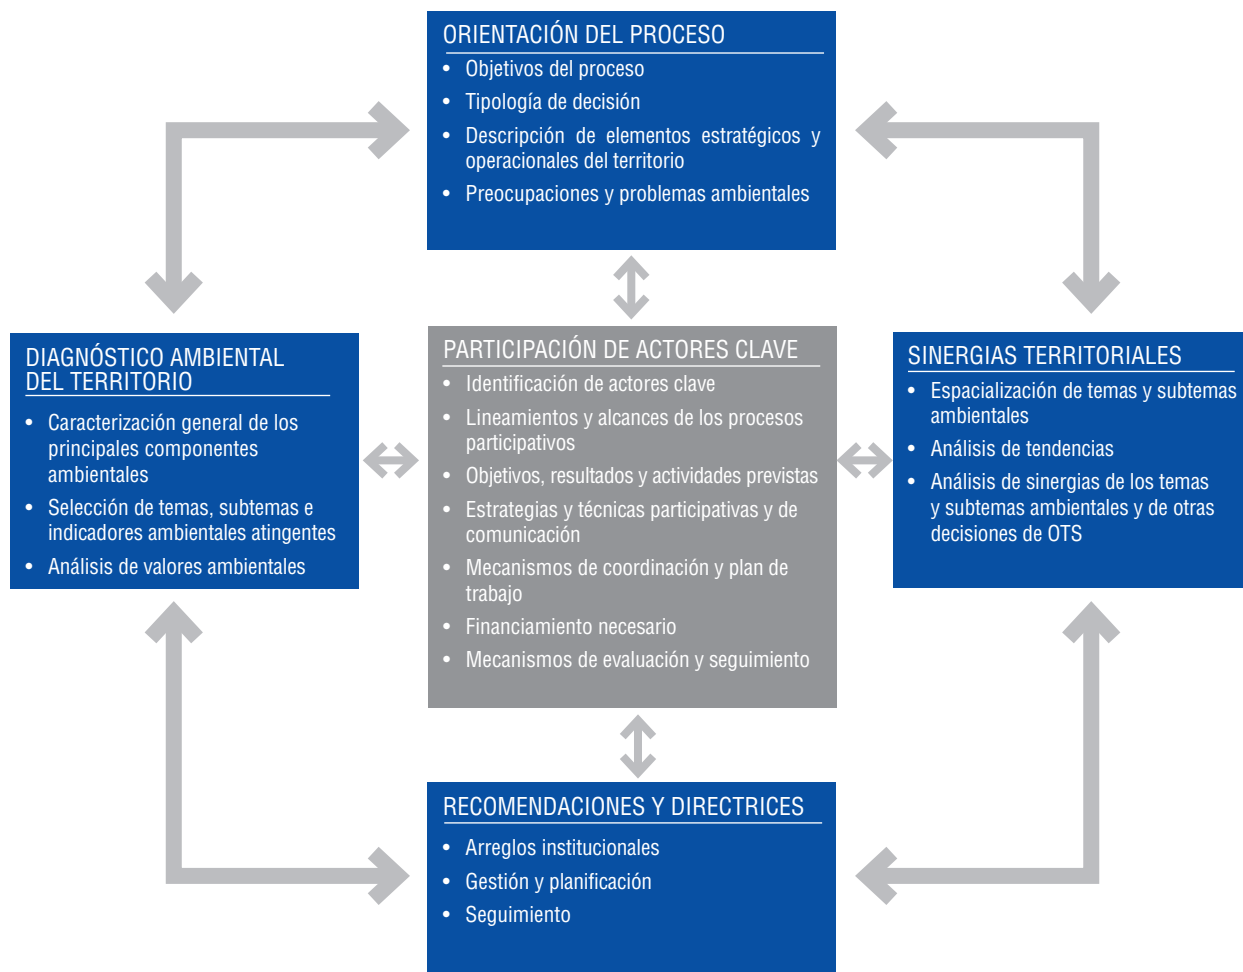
ORIENTACIÓN DEL PROCESO

- Objetivos del proceso
- Tipología de decisión
- Descripción de elementos estratégicos y operacionales del territorio
- Preocupaciones y problemas ambientales

DIAGNÓSTICO AMBIENTAL DEL TERRITORIO

- Caracterización general de los principales componentes ambientales
- Selección de temas, subtemas e indicadores ambientales atingentes
- Análisis de valores ambientales

PARTICIPACIÓN DE ACTORES CLAVE

- Identificación de actores clave
- Lineamientos y alcances de los procesos participativos
- Objetivos, resultados y actividades previstas
- Estrategias y técnicas participativas y de comunicación
- Mecanismos de coordinación y plan de trabajo
- Financiamiento necesario
- Mecanismos de evaluación y seguimiento

SINERGIAS TERRITORIALES

- Espacialización de temas y subtemas ambientales
- Análisis de tendencias
- Análisis de sinergias de los temas y subtemas ambientales y de otras decisiones de OTS

RECOMENDACIONES Y DIRECTRICES

- Arreglos institucionales
- Gestión y planificación
- Seguimiento